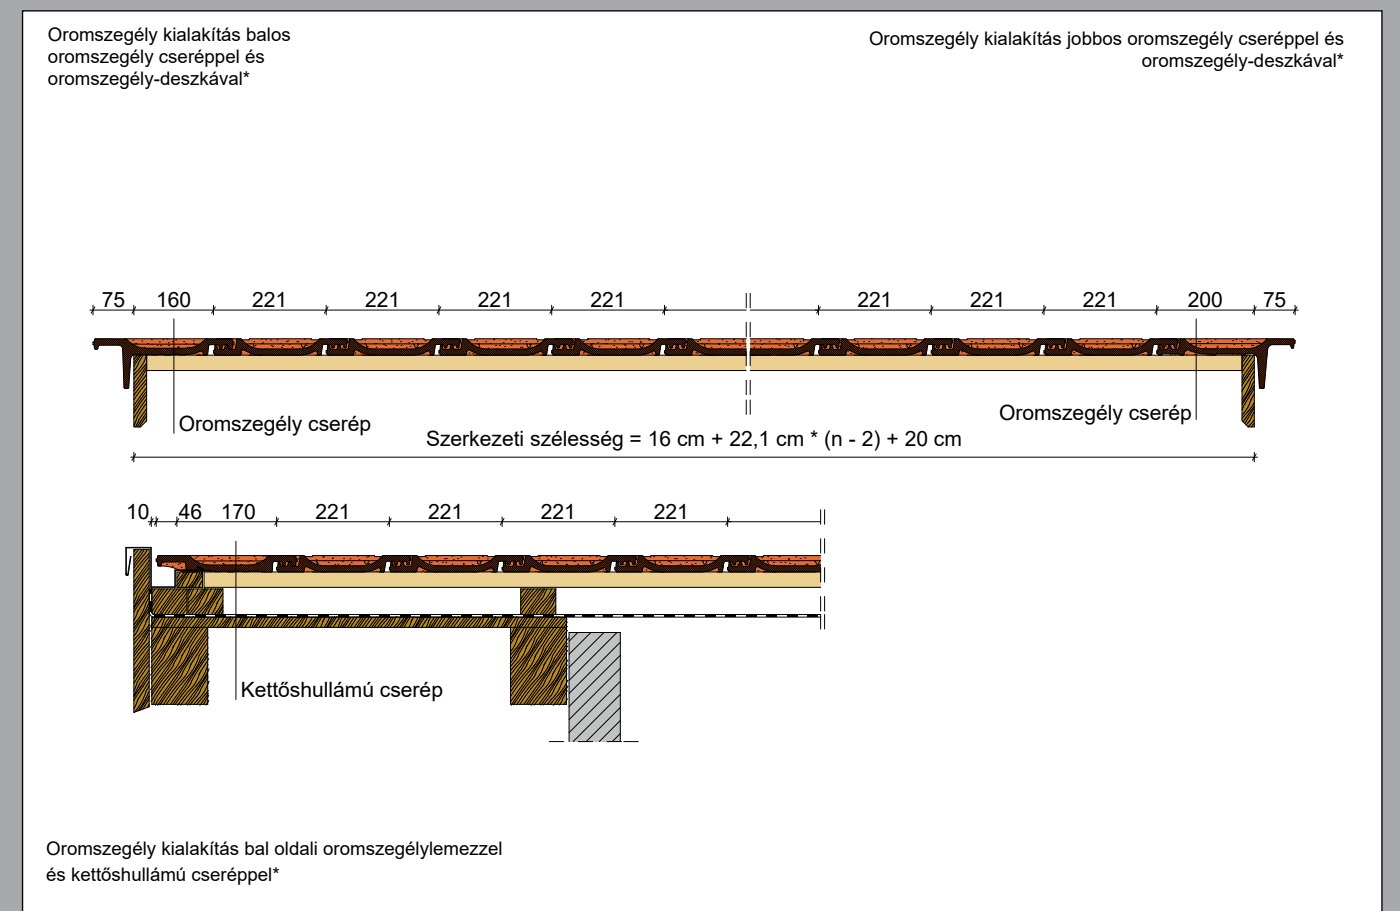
Oromszegély kialakítás balos oromszegély cseréppel és oromszegély-deszkával*

Oromszegély kialakítás jobbos oromszegély cseréppel és oromszegély-deszkával*

75 160 221 221 221 221 221 221 221 200 75

Oromszegély cserép

Oromszegély cserép

Szerkezeti szélesség = 16 cm + 22,1 cm * (n - 2) + 20 cm

10 46 170 221 221 221 221

Kettőshullámú cserép

Oromszegély kialakítás bal oldali oromszegélylemezzel és kettőshullámú cseréppel*